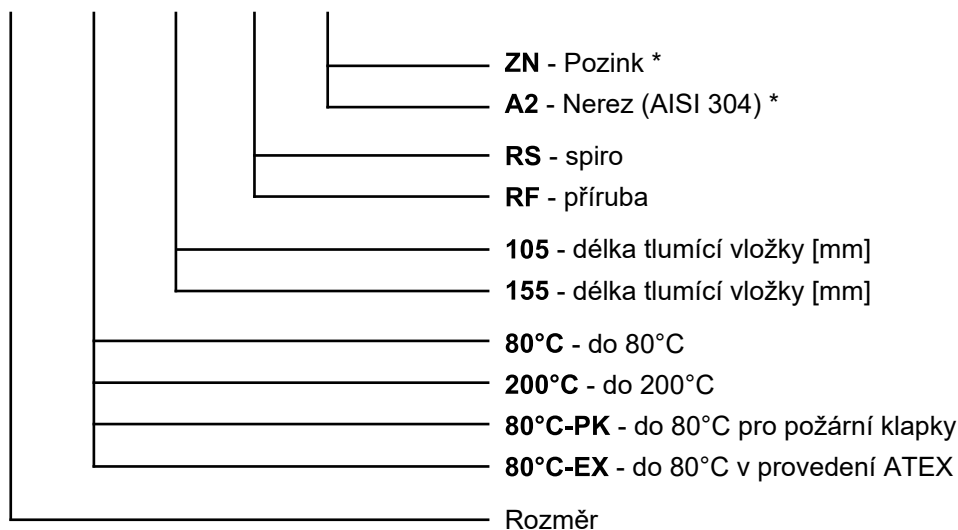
**ZN** - Pozink *
**A2** - Nerez (AISI 304) *

**RS** - spiro
**RF** - příruba

**105** - délka tlumící vložky [mm]
**155** - délka tlumící vložky [mm]

**80°C** - do 80°C
**200°C** - do 200°C
**80°C-PK** - do 80°C pro požární klapky
**80°C-EX** - do 80°C v provedení ATEX

Rozměr